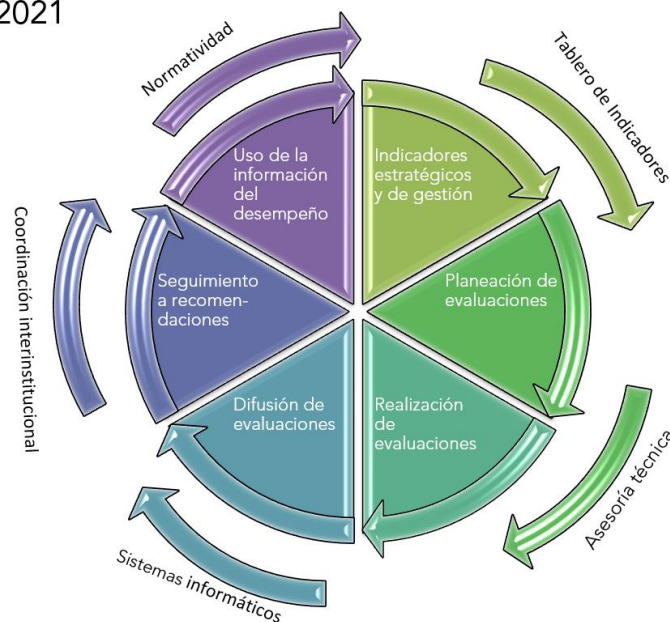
2021

Normatividad

Tablero de Indicadores

Uso de la información del desempeño

Indicadores estratégicos y de gestión

Coordinación interinstitucional

Seguimiento a recomendaciones

Planeación de evaluaciones

Difusión de evaluaciones

Realización de evaluaciones

Asesoría técnica

Sistemas informáticos